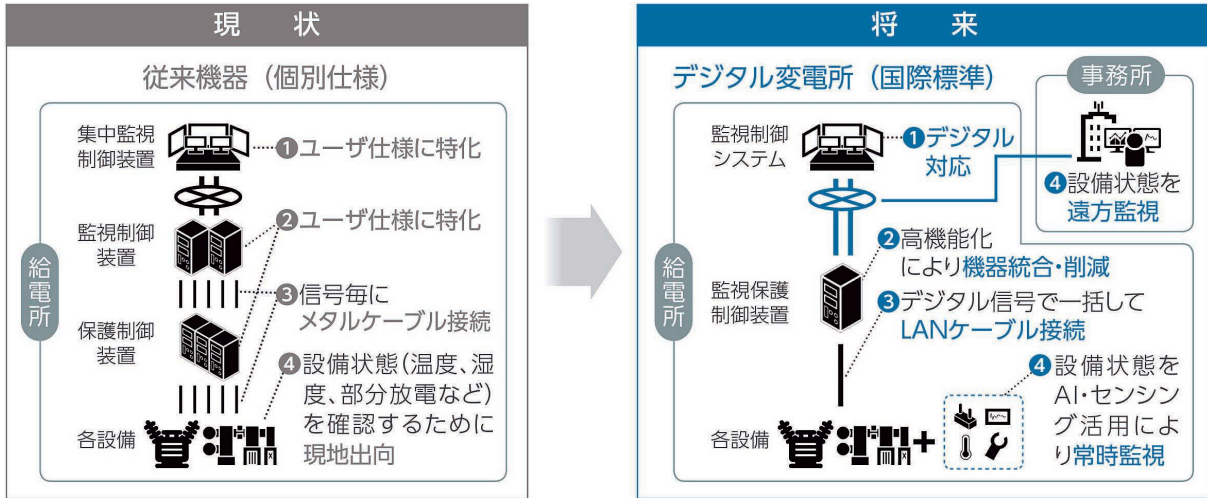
現　状

従来機器（個別仕様）

給電所

集中監視制御装置

❶ユーザ仕様に特化

監視制御装置

❷ユーザ仕様に特化

❸信号毎にメタルケーブル接続

保護制御装置

❹設備状態（温度、湿度、部分放電など）を確認するために現地出向

各設備

将　来

デジタル変電所（国際標準）

事務所

❹設備状態を遠方監視

給電所

監視制御システム

❶デジタル対応

監視保護制御装置

❷高機能化により機器統合・削減

❸デジタル信号で一括してLANケーブル接続

❹設備状態をAI・センシング活用により常時監視

各設備